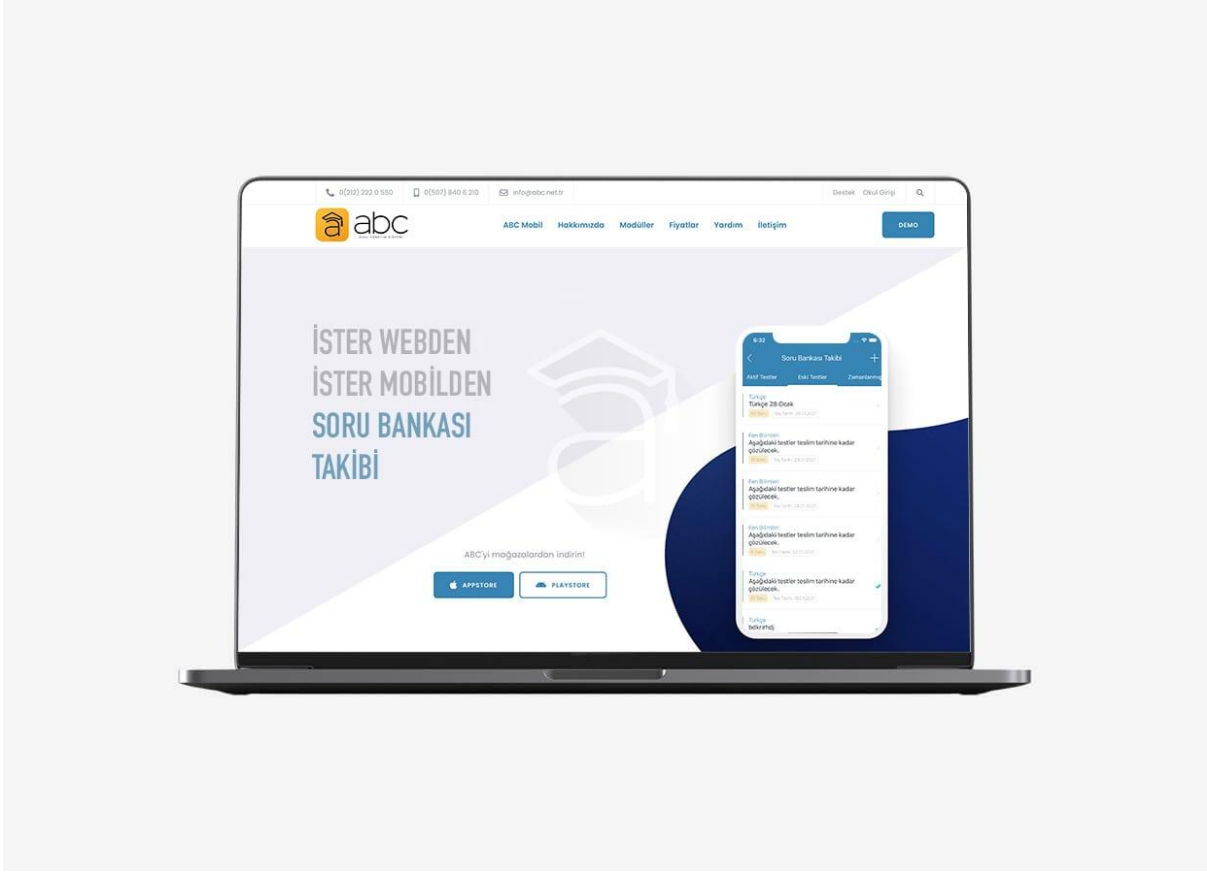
0(212) 222 0 550 0(507) 840 0 210 info@abc.net.tr

Destek Okul Girişi

abc

ABC Mobil Hakkımızda Modüller Fiyatlar Yardım İletişim

DEMO

İSTER WEBDEN
İSTER MOBİLDEN
SORU BANKASI
TAKİBİ

ABC'yi mağazalardan indirin!

APPSTORE PLAYSTORE

6:32

Soru Bankası Takibi

Aktif Testler Eski Testler Zamanlanmış

Türkçe
Türkçe 28 Ocak

Fen Bilimleri
Aşağıdaki testler teslim tarihine kadar çözülecek.

Fen Bilimleri
Aşağıdaki testler teslim tarihine kadar çözülecek.

Fen Bilimleri
Aşağıdaki testler teslim tarihine kadar çözülecek.

Türkçe
Aşağıdaki testler teslim tarihine kadar çözülecek.

Türkçe
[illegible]